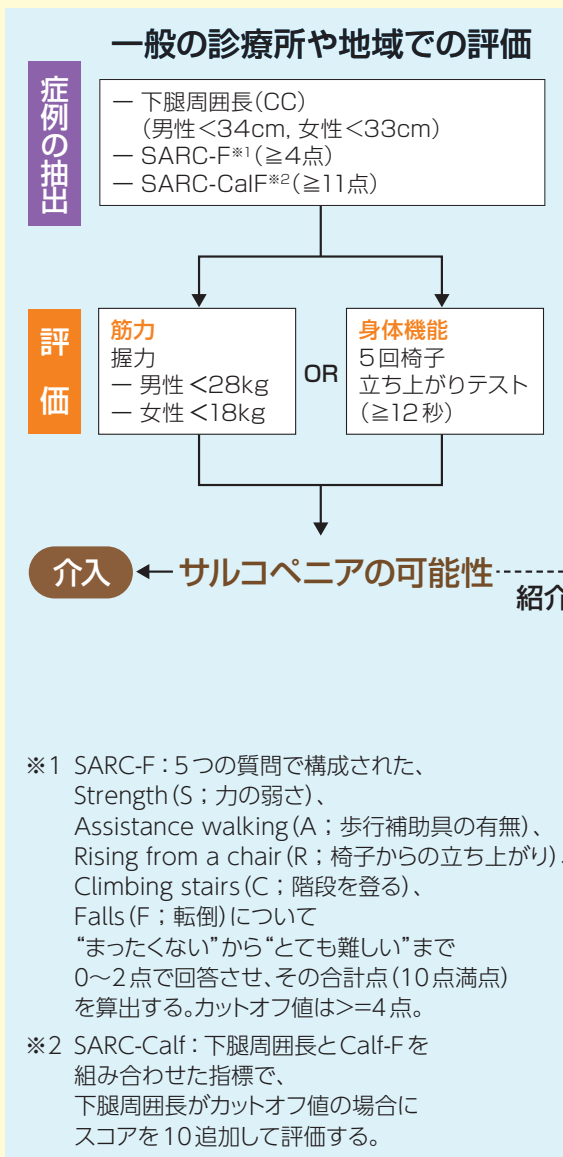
一般の診療所や地域での評価

症例の抽出

ー 下腿周囲長(CC)
(男性<34cm, 女性<33cm)
ー SARC-F※1(≧4点)
ー SARC-CalF※2(≧11点)

評価

筋力
握力
ー 男性 <28kg
ー 女性 <18kg

OR

身体機能
5回椅子
立ち上がりテスト
(≧12秒)

介入 ← サルコペニアの可能性

紹介

※1 SARC-F:5つの質問で構成された、Strength(S;力の弱さ)、Assistance walking(A;歩行補助具の有無)、Rising from a chair(R;椅子からの立ち上がり)、Climbing stairs(C;階段を登る)、Falls(F;転倒)について"まったくない"から"とても難しい"まで0〜2点で回答させ、その合計点(10点満点)を算出する。カットオフ値は>=4点。

※2 SARC-Calf:下腿周囲長とCalf-Fを組み合わせた指標で、下腿周囲長がカットオフ値の場合にスコアを10追加して評価する。